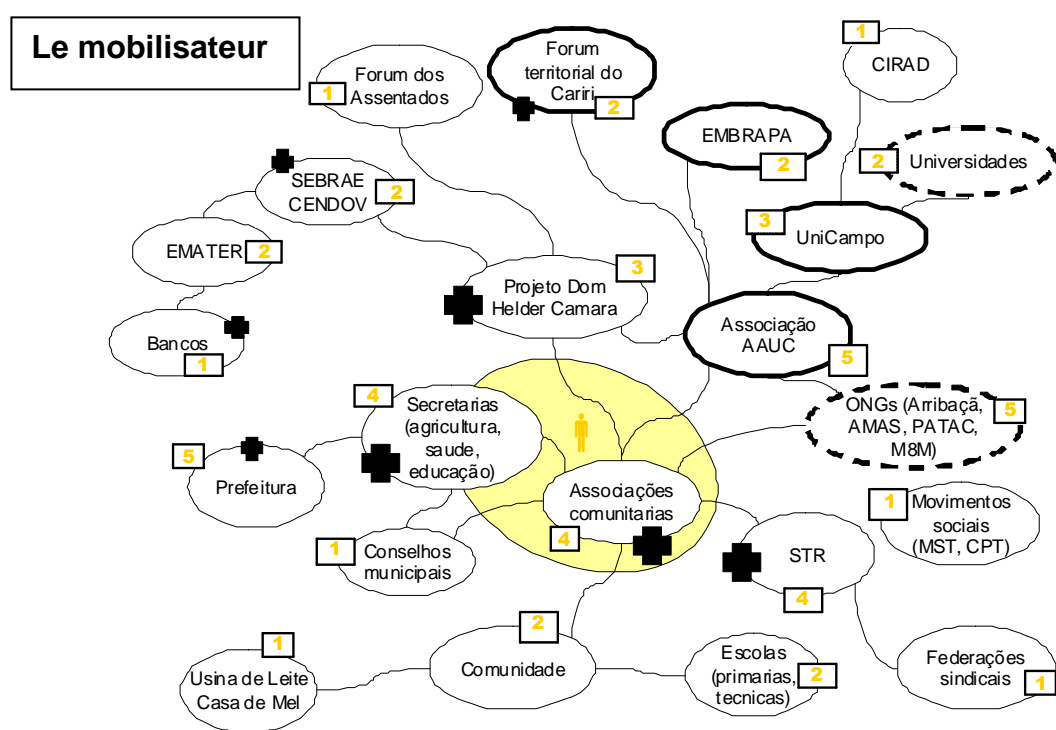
Le mobilisateur

Forum dos Assentados 1

Forum territorial do Cariri 2

CIRAD 1

EMBRAPA 2

2 Universidades

SEBRAE CENDOV 2

3 UniCampo

EMATER 2

Projeto Dom Helder Camara 3

Bancos 1

Associação AAUC 5

4 Secretarias (agricultura, saude, educação)

ONGs (Arribaçã, AMAS, PATAC, M8M) 5

5 Prefeitura

Associações comunitarias 4

1 Movimentos sociais (MST, CPT)

1 Conselhos municipais

STR 4

2 Comunidade

1 Usina de Leite Casa de Mel

Escolas (primarias, tecnicas) 2

Federações sindicais 1